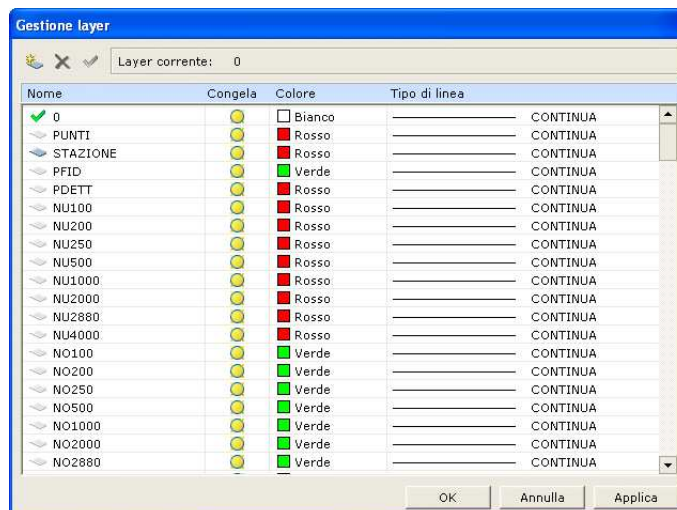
Gestione layer

Layer corrente: 0

| Nome | Congela | Colore | Tipo di linea |
|---|---|---|---|
| 0 | | Bianco | CONTINUA |
| PUNTI | | Rosso | CONTINUA |
| STAZIONE | | Rosso | CONTINUA |
| PFID | | Verde | CONTINUA |
| PDETT | | Rosso | CONTINUA |
| NU100 | | Rosso | CONTINUA |
| NU200 | | Rosso | CONTINUA |
| NU250 | | Rosso | CONTINUA |
| NU500 | | Rosso | CONTINUA |
| NU1000 | | Rosso | CONTINUA |
| NU2000 | | Rosso | CONTINUA |
| NU2880 | | Rosso | CONTINUA |
| NU4000 | | Rosso | CONTINUA |
| NO100 | | Verde | CONTINUA |
| NO200 | | Verde | CONTINUA |
| NO250 | | Verde | CONTINUA |
| NO500 | | Verde | CONTINUA |
| NO1000 | | Verde | CONTINUA |
| NO2000 | | Verde | CONTINUA |
| NO2880 | | Verde | CONTINUA |

OK Annulla Applica